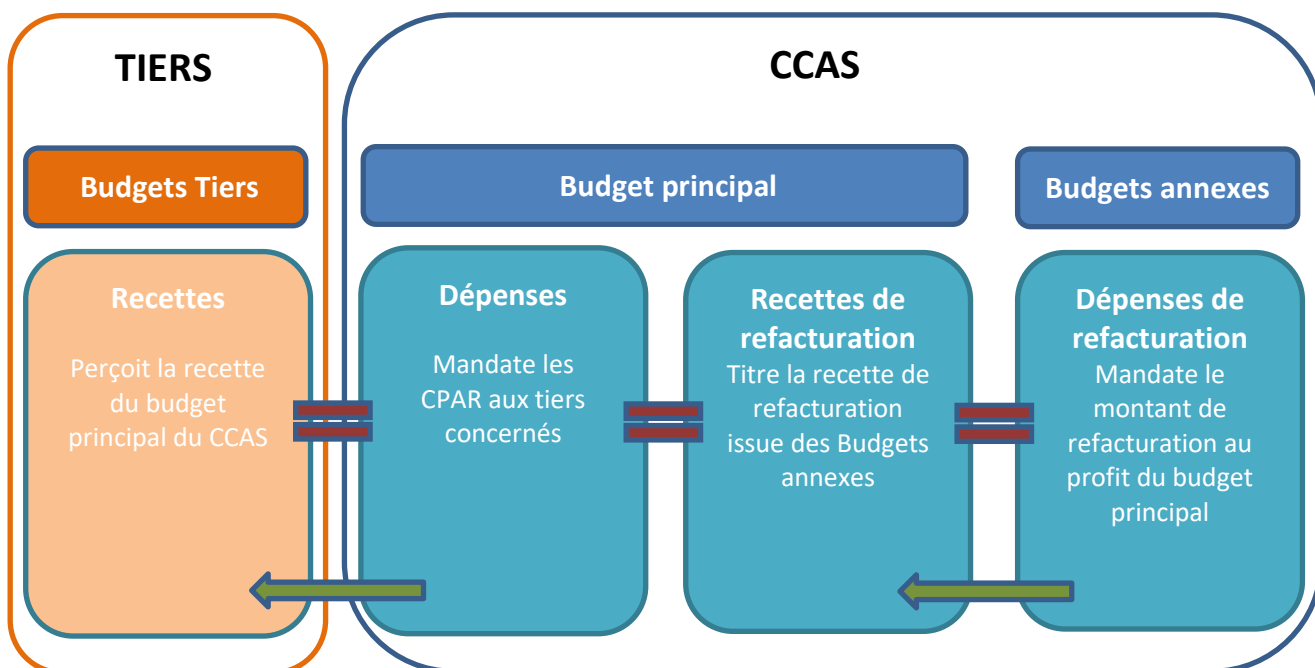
TIERS

CCAS

Budgets Tiers

Budget principal

Budgets annexes

Recettes

Perçoit la recette du budget principal du CCAS

Dépenses

Mandate les CPAR aux tiers concernés

Recettes de refacturation

Titre la recette de refacturation issue des Budgets annexes

Dépenses de refacturation

Mandate le montant de refacturation au profit du budget principal